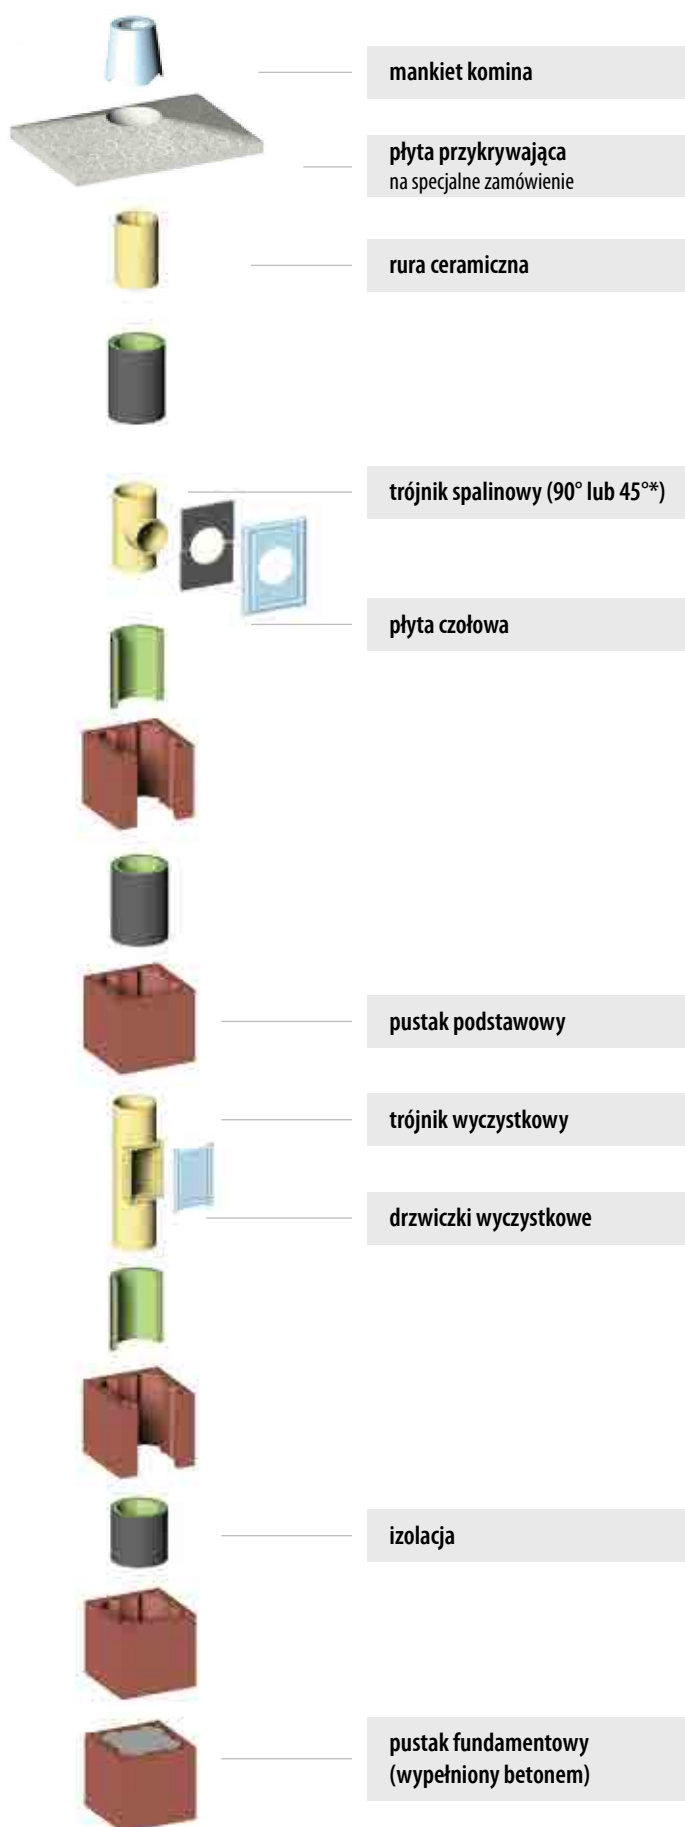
mankiet komina

płyta przykrywająca
na specjalne zamówienie

rura ceramiczna

trójnik spalinowy (90° lub 45°*)

płyta czołowa

pustak podstawowy

trójnik wyczystkowy

drzwiczki wyczystkowe

izolacja

pustak fundamentowy (wypełniony betonem)